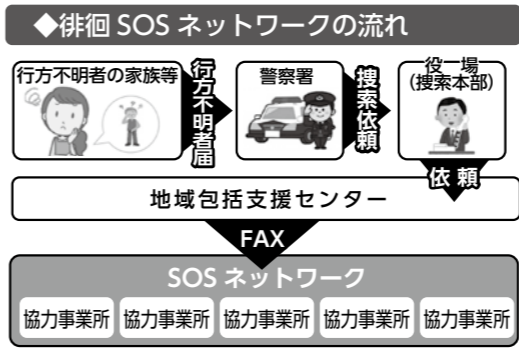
◆徘徊 SOS ネットワークの流れ

行方不明者の家族等

行方不明者届

警察署

捜索依頼

役場
(捜索本部)

依頼

地域包括支援センター

FAX

SOS ネットワーク

協力事業所 協力事業所 協力事業所 協力事業所 協力事業所